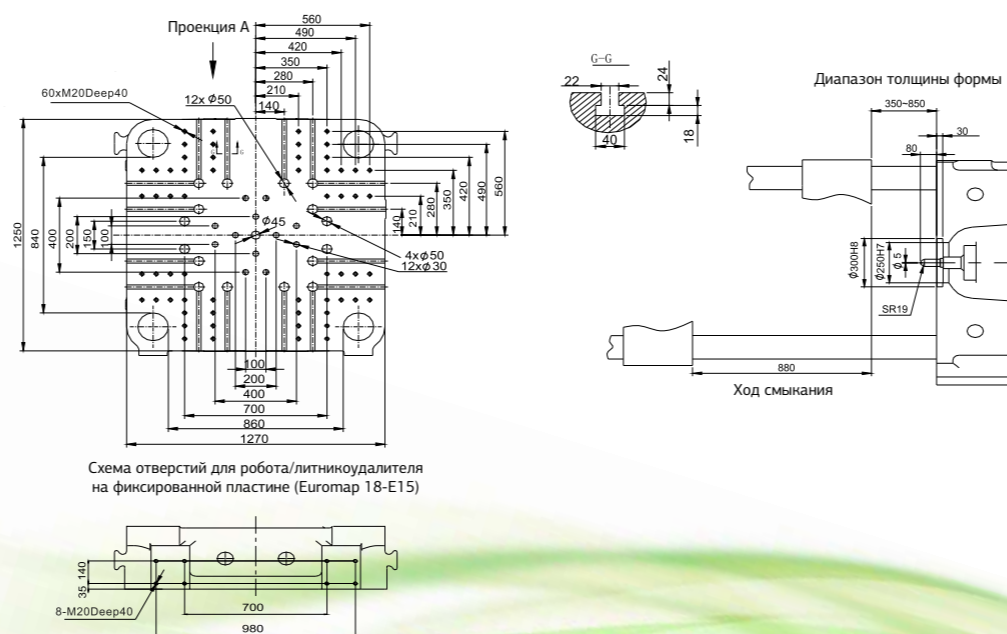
Проекция А

560
490
420
350
280
210
140
12x $\phi$50
60xM20Deep40
1250
840
400
200
150
100
$\phi$45
140
210
280
350
420
490
560
4x$\phi$50
12x$\phi$30
100
200
400
700
860
1270

Схема отверстий для робота/литникоудалителя на фиксированной пластине (Euromap 18-E15)

35
140
8-M20Deep40
700
980

G-G
22
24
18
40

Диапазон толщины формы
350~850
30
80
$\phi$300H8
$\phi$250H7
$\phi$5
SR19
880
Ход смыкания